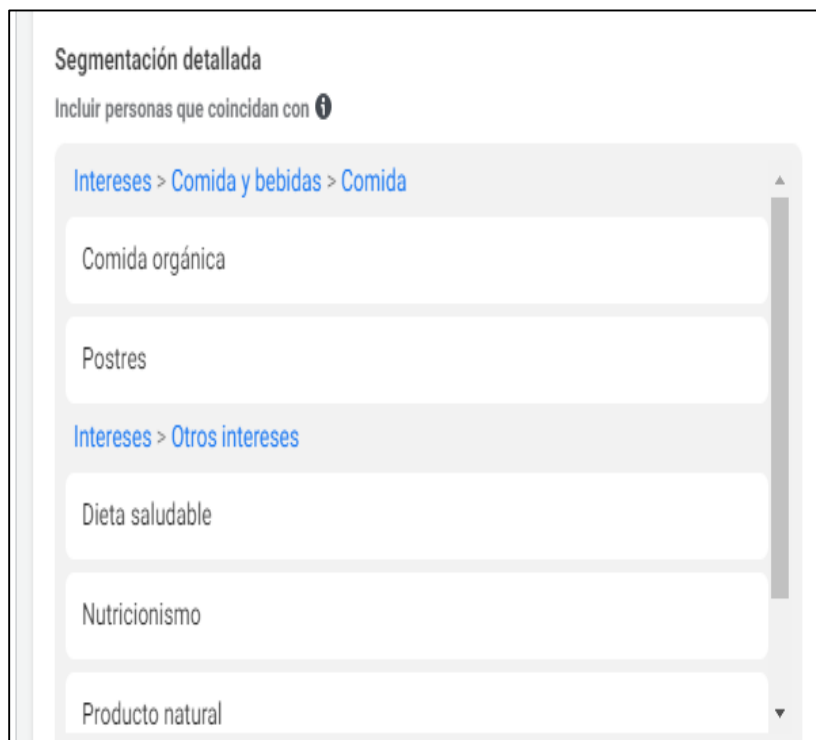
Segmentación detallada

Incluir personas que coincidan con

Intereses > Comida y bebidas > Comida

Comida orgánica

Postres

Intereses > Otros intereses

Dieta saludable

Nutricionismo

Producto natural